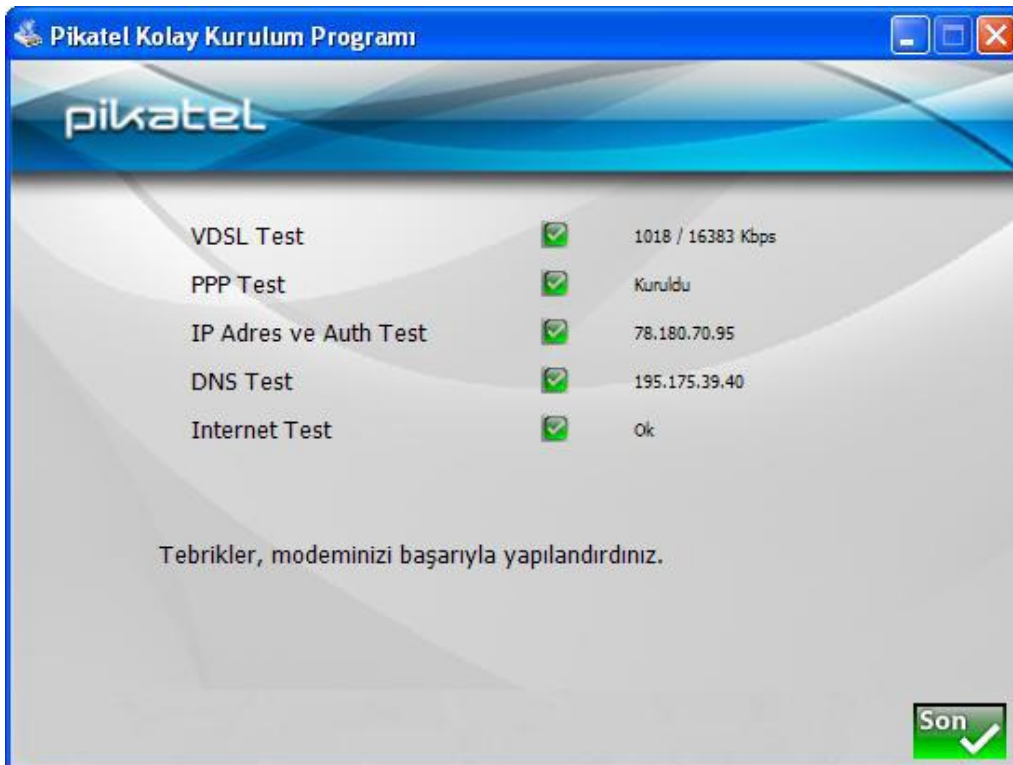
Pikatel Kolay Kurulum Programı

pikatel

| | |
|---|---|
| VDSL Test | 1018 / 16383 Kbps |
| PPP Test | Kuruldu |
| IP Adres ve Auth Test | 78.180.70.95 |
| DNS Test | 195.175.39.40 |
| Internet Test | Ok |

Tebrikler, modeminizi başarıyla yapılandırdınız.

Son